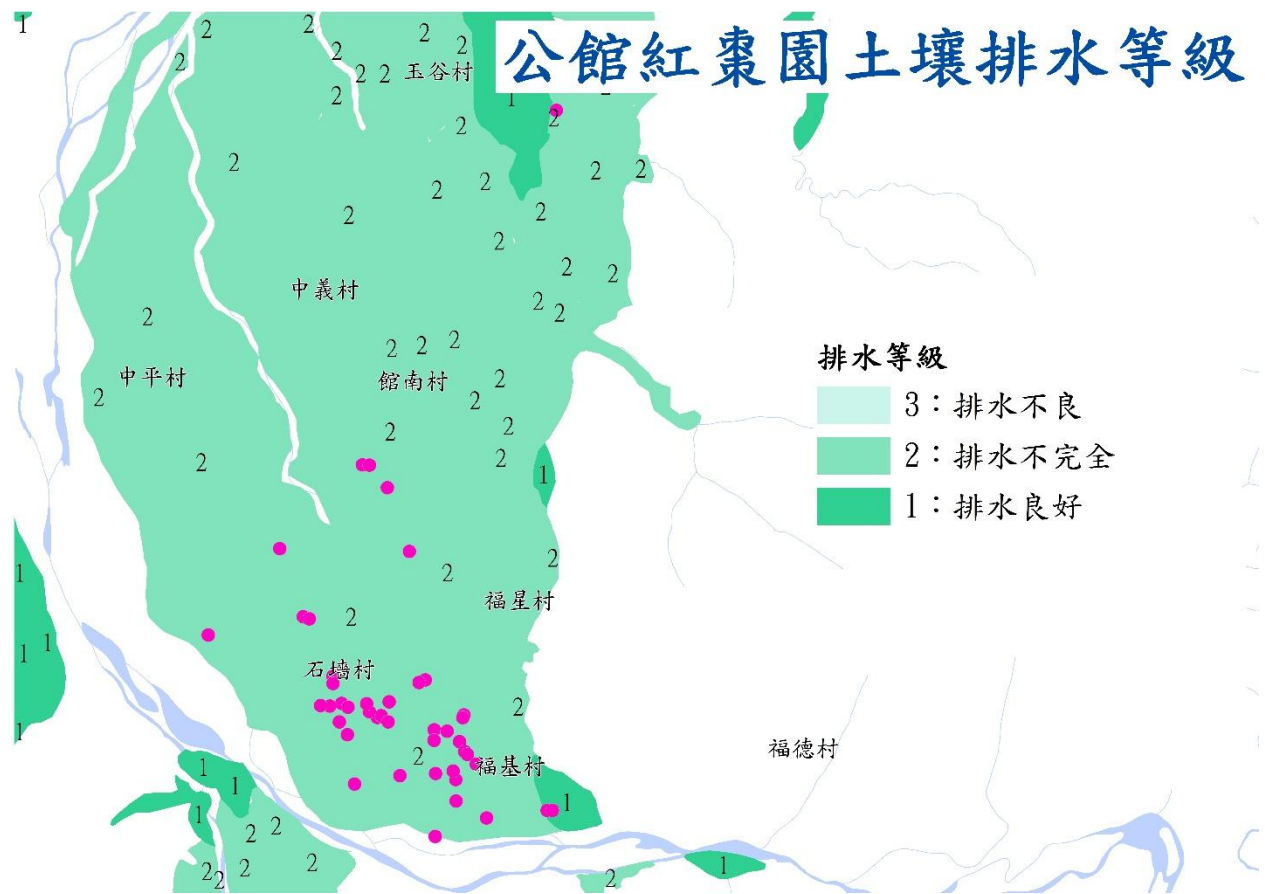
公館紅棗園土壤排水等級

排水等級
3：排水不良
2：排水不完全
1：排水良好

玉谷村
中義村
中平村
館南村
福星村
石墻村
福基村
福德村

1 2 2 2 2 2 2 2 2 1 2 2 2 2 2 2 2 2 2 2 2 2 2 2 2 2 2 2 2 2 2 2 2 2 2 2 2 2 2 1 2 2 1 1 1 1 2 1 1 1 2 2 2 2 2 2 1 2